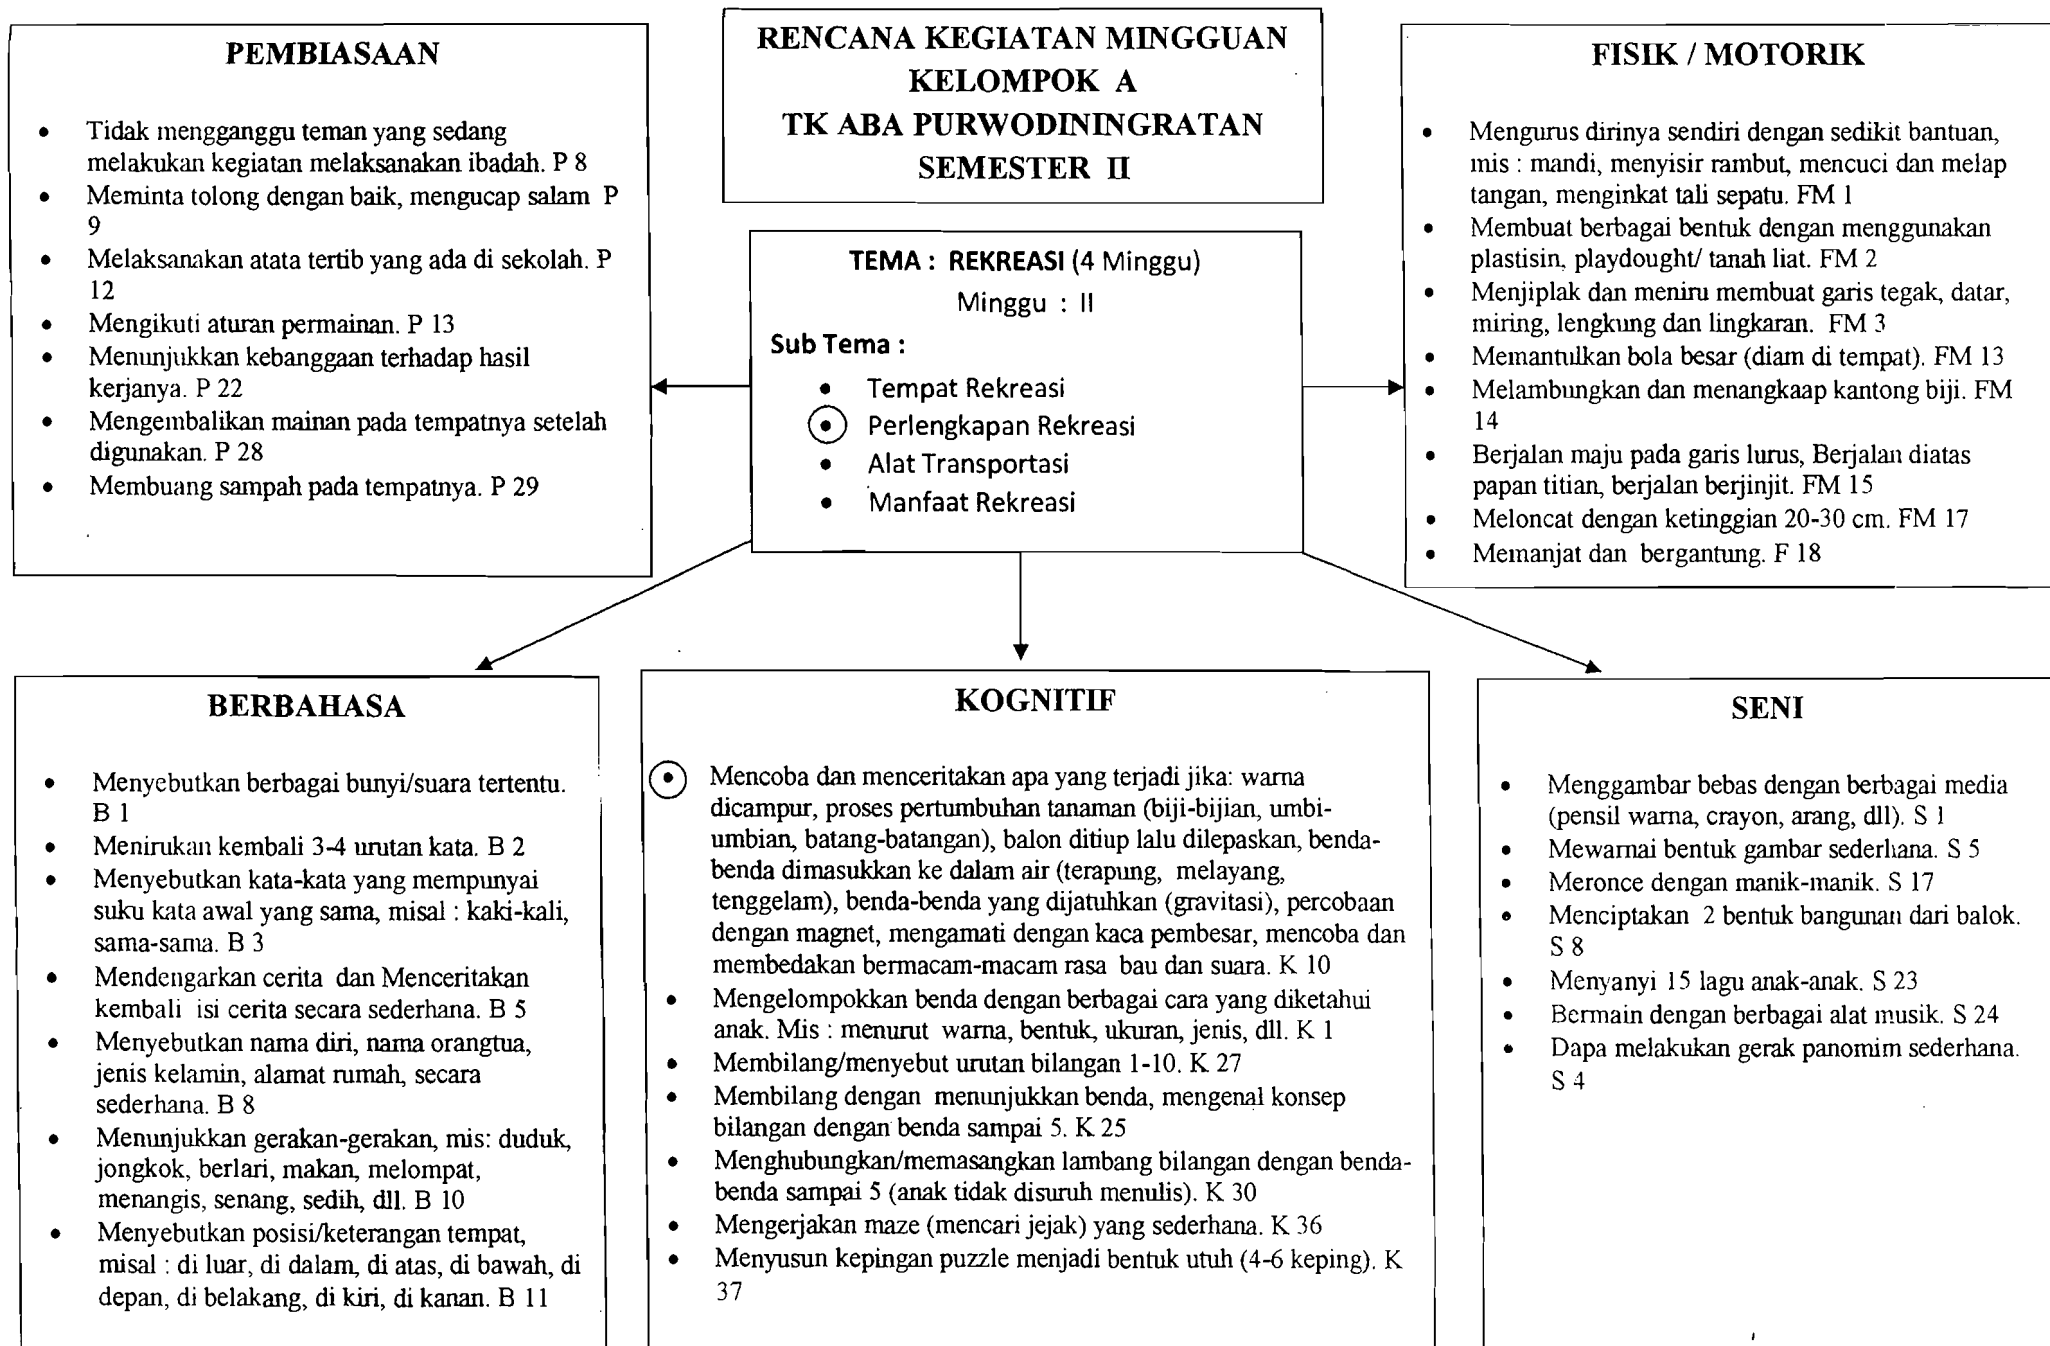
RENCANA KEGIATAN MINGGUAN
KELOMPOK A
TK ABA PURWODININGRATAN
SEMESTER II

PEMBIASAAN

- Tidak mengganggu teman yang sedang melakukan kegiatan melaksanakan ibadah. P 8
- Meminta tolong dengan baik, mengucap salam P 9
- Melaksanakan atata tertib yang ada di sekolah. P 12
- Mengikuti aturan permainan. P 13
- Menunjukkan kebanggaan terhadap hasil kerjanya. P 22
- Mengembalikan mainan pada tempatnya setelah digunakan. P 28
- Membuang sampah pada tempatnya. P 29

TEMA : REKREASI (4 Minggu)
Minggu : II
Sub Tema :
- Tempat Rekreasi
- Perlengkapan Rekreasi
- Alat Transportasi
- Manfaat Rekreasi

FISIK / MOTORIK

- Mengurus dirinya sendiri dengan sedikit bantuan, mis : mandi, menyisir rambut, mencuci dan melap tangan, menginkat tali sepatu. FM 1
- Membuat berbagai bentuk dengan menggunakan plastisin, playdought/ tanah liat. FM 2
- Menjiplak dan meniru membuat garis tegak, datar, miring, lengkung dan lingkaran. FM 3
- Memantulkan bola besar (diam di tempat). FM 13
- Melambungkan dan menangkaap kantong biji. FM 14
- Berjalan maju pada garis lurus, Berjalan diatas papan titian, berjalan berjinjit. FM 15
- Meloncat dengan ketinggian 20-30 cm. FM 17
- Memanjat dan bergantung. F 18

BERBAHASA

- Menyebutkan berbagai bunyi/suara tertentu. B 1
- Menirukan kembali 3-4 urutan kata. B 2
- Menyebutkan kata-kata yang mempunyai suku kata awal yang sama, misal : kaki-kali, sama-sama. B 3
- Mendengarkan cerita dan Menceritakan kembali isi cerita secara sederhana. B 5
- Menyebutkan nama diri, nama orangtua, jenis kelamin, alamat rumah, secara sederhana. B 8
- Menunjukkan gerakan-gerakan, mis: duduk, jongkok, berlari, makan, melompat, menangis, senang, sedih, dll. B 10
- Menyebutkan posisi/keterangan tempat, misal : di luar, di dalam, di atas, di bawah, di depan, di belakang, di kiri, di kanan. B 11

KOGNITIF

- Mencoba dan menceritakan apa yang terjadi jika: warna dicampur, proses pertumbuhan tanaman (biji-bijian, umbi-umbian, batang-batangan), balon ditiup lalu dilepaskan, benda-benda dimasukkan ke dalam air (terapung, melayang, tenggelam), benda-benda yang dijatuhkan (gravitasi), percobaan dengan magnet, mengamati dengan kaca pembesar, mencoba dan membedakan bermacam-macam rasa bau dan suara. K 10
- Mengelompokkan benda dengan berbagai cara yang diketahui anak. Mis : menurut warna, bentuk, ukuran, jenis, dll. K 1
- Membilang/menyebut urutan bilangan 1-10. K 27
- Membilang dengan menunjukkan benda, mengenal konsep bilangan dengan benda sampai 5. K 25
- Menghubungkan/memasangkan lambang bilangan dengan benda-benda sampai 5 (anak tidak disuruh menulis). K 30
- Mengerjakan maze (mencari jejak) yang sederhana. K 36
- Menyusun kepingan puzzle menjadi bentuk utuh (4-6 keping). K 37

SENI

- Menggambar bebas dengan berbagai media (pensil warna, crayon, arang, dll). S 1
- Mewarnai bentuk gambar sederhana. S 5
- Meronce dengan manik-manik. S 17
- Menciptakan 2 bentuk bangunan dari balok. S 8
- Menyanyi 15 lagu anak-anak. S 23
- Bermain dengan berbagai alat musik. S 24
- Dapa melakukan gerak panomim sederhana. S 4